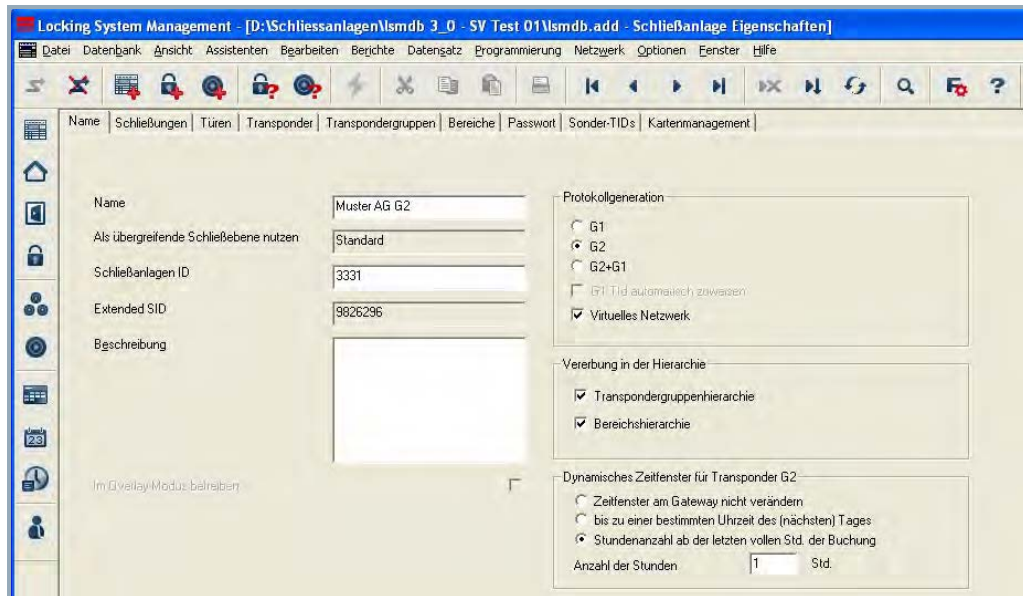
Locking System Management - [D:\Schliessanlagen\lsmdb 3_0 - SV Test 01\lsmdb.add - Schließanlage Eigenschaften]

Datei Datenbank Ansicht Assistenten Bearbeiten Berichte Datensatz Programmierung Netzwerk Optionen Fenster Hilfe

Name | Schließungen | Türen | Transponder | Transpondergruppen | Bereiche | Passwort | Sonder-TIDs | Kartenmanagement

Name Muster AG G2
Als übergreifende Schließebene nutzen Standard
Schließanlagen ID 3331
Extended SID 9826296
Beschreibung

Im Overlay-Modus betreiben

Protokollgeneration
G1
G2
G2+G1
G1 Tid automatisch zuweisen
Virtuelles Netzwerk

Vererbung in der Hierarchie
Transpondergruppenhierarchie
Bereichshierarchie

Dynamisches Zeitfenster für Transponder G2
Zeitfenster am Gateway nicht verändern
bis zu einer bestimmten Uhrzeit des (nächsten) Tages
Stundenanzahl ab der letzten vollen Std. der Buchung
Anzahl der Stunden 1 Std.